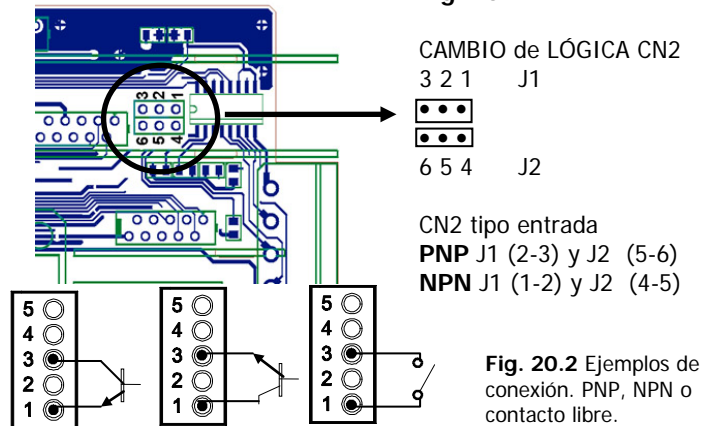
CAMBIO de LÓGICA CN2
3 2 1 J1

6 5 4 J2

3 2 1
6 5 4

CN2 tipo entrada
**PNP** J1 (2-3) y J2 (5-6)
**NPN** J1 (1-2) y J2 (4-5)

5
4
3
2
1

5
4
3
2
1

5
4
3
2
1

**Fig. 20.2** Ejemplos de conexión. PNP, NPN o contacto libre.